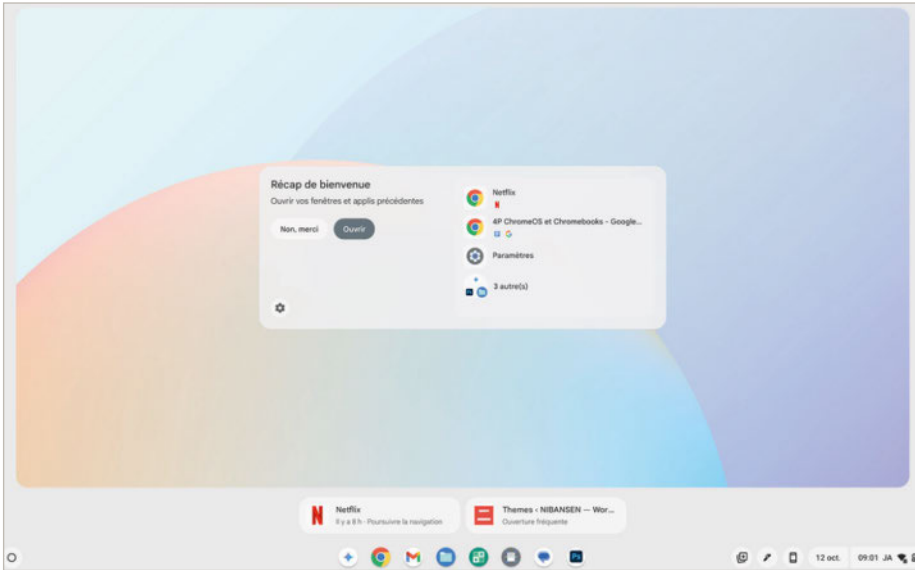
Récap de bienvenue

Ouvrir vos fenêtres et applis précédentes

Non, merci

Ouvrir

Netflix

4P ChromeOS et Chromebooks - Google...

Paramètres

3 autre(s)

Netflix

Il y a 8 h · Poursuivre la navigation

Themes ‹ NIBANSEN — Wor...

Ouverture fréquente

12 oct.

09:01 JA